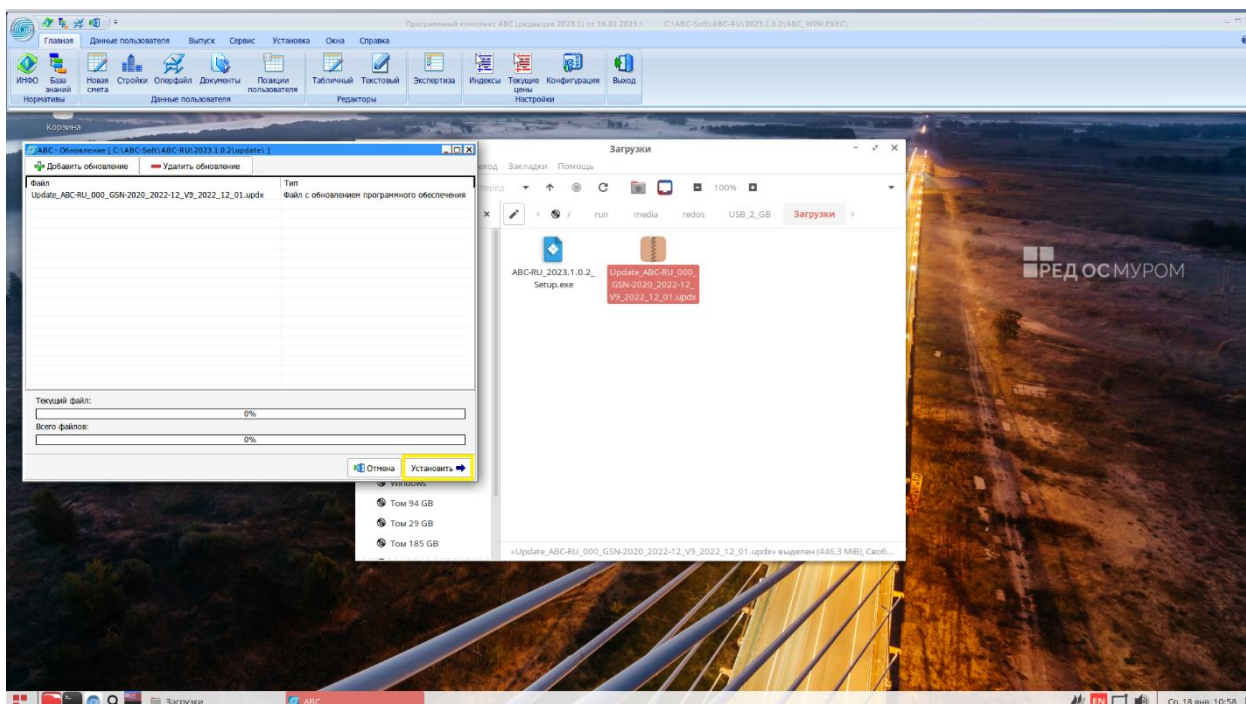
Программный комплекс АВС (редакция 2023.1) от 16.01.2023 г. C:\ABC-Soft\ABC-RU\2023.1.0.2\ABC_WIN\EXEC\

Главная Данные пользователя Выпуск Сервис Установка Окна Справка

ИНФО База знаний Новая смета Стройки Опердайл Документы Позиции пользователя Табличный Текстовый Экспертиза Индексы Текущие цены Конфигурация Выход

Нормативы Данные пользователя Редакторы Настройки

Корзина

АВС - Обновление [ C:\ABC-Soft\ABC-RU\2023.1.0.2\update\ ]

Добавить обновление Удалить обновление

| Файл | Тип |
|---|---|
| Update_ABC-RU_000_GSN-2020_2022-12_V9_2022_12_01.updx | Файл с обновлением программного обеспечения |

Текущий файл:
0%
Всего файлов:
0%

Отмена Установить

Загрузки

ход Закладки Помощь

перед 100%

run media redos USB_2_GB Загрузки

ABC-RU_2023.1.0.2_Setup.exe

Update_ABC-RU_000_GSN-2020_2022-12_V9_2022_12_01.updx

Windows
Том 94 GB
Том 29 GB
Том 185 GB

«Update_ABC-RU_000_GSN-2020_2022-12_V9_2022_12_01.updx» выделен (446,3 MiB), Своб...

РЕД ОС МУРОМ

Загрузки ABC

EN Ср 18 янв 10:58